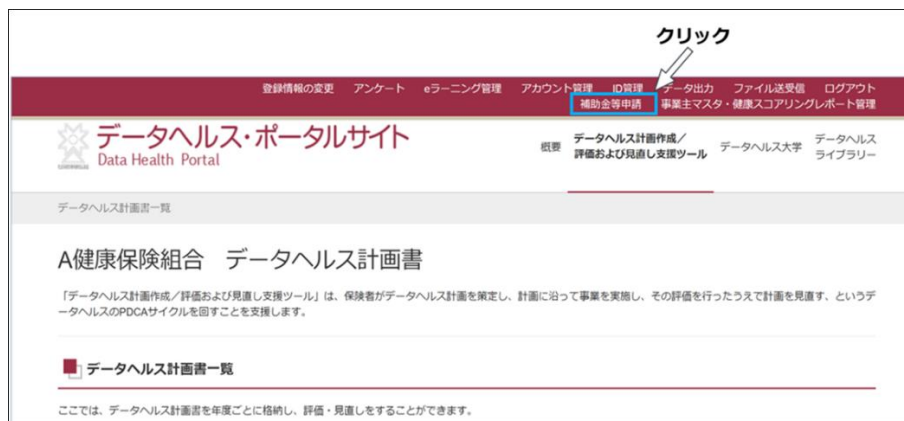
クリック

登録情報の変更　アンケート　eラーニング管理　アカウント管理　ID管理　データ出力　ファイル送受信　ログアウト
補助金等申請　事業主マスタ・健康スコアリングレポート管理

データヘルス・ポータルサイト
Data Health Portal

概要　データヘルス計画作成／評価および見直し支援ツール　データヘルス大学　データヘルスライブラリー

データヘルス計画書一覧

A健康保険組合　データヘルス計画書

「データヘルス計画作成／評価および見直し支援ツール」は、保険者がデータヘルス計画を策定し、計画に沿って事業を実施し、その評価を行ったうえで計画を見直す、というデータヘルスのPDCAサイクルを回すことを支援します。

データヘルス計画書一覧

ここでは、データヘルス計画書を年度ごとに格納し、評価・見直しをすることができます。